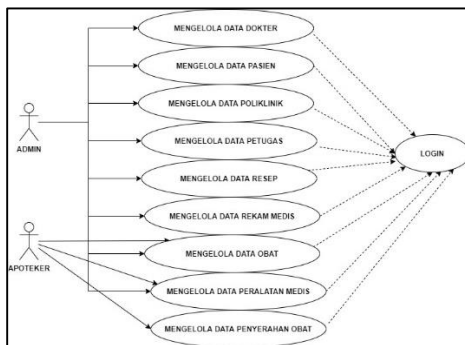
MENGELOLA DATA DOKTER
MENGELOLA DATA PASIEN
MENGELOLA DATA POLIKLINIK
MENGELOLA DATA PETUGAS
MENGELOLA DATA RESEP
MENGELOLA DATA REKAM MEDIS
MENGELOLA DATA OBAT
MENGELOLA DATA PERALATAN MEDIS
MENGELOLA DATA PENYERAHAN OBAT
ADMIN
APOTEKER
LOGIN